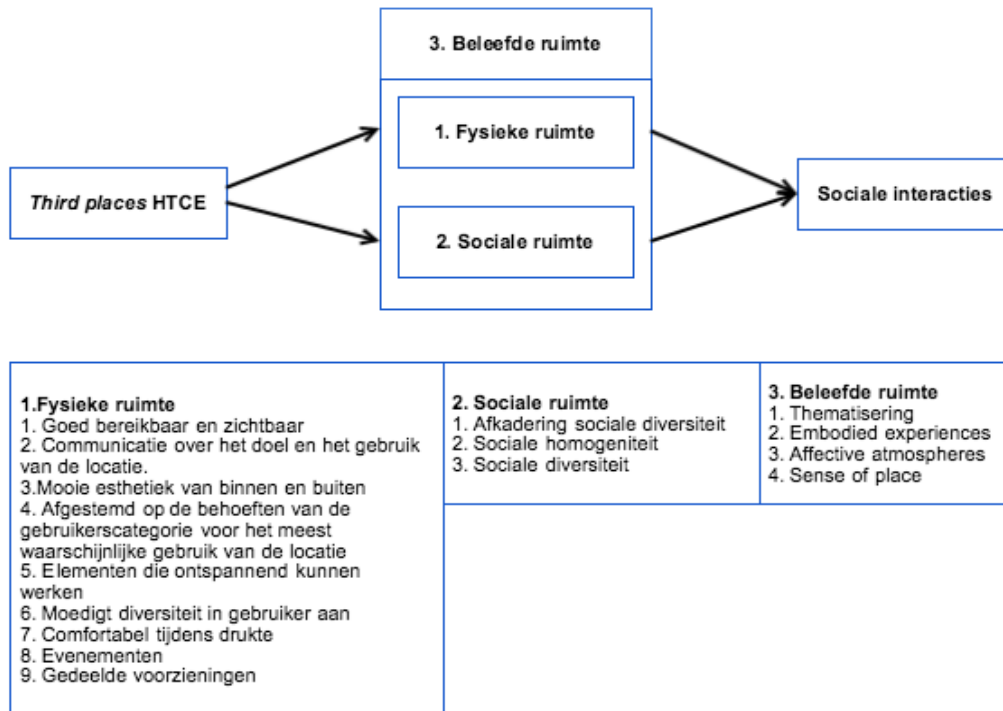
3. Beleefde ruimte

1. Fysieke ruimte

2. Sociale ruimte

*Third places* HTCE

Sociale interacties

| 1.Fysieke ruimte<br>1. Goed bereikbaar en zichtbaar<br>2. Communicatie over het doel en het gebruik van de locatie.<br>3.Mooie esthetiek van binnen en buiten<br>4. Afgestemd op de behoeften van de gebruikerscategorie voor het meest waarschijnlijke gebruik van de locatie<br>5. Elementen die ontspannend kunnen werken<br>6. Moedigt diversiteit in gebruiker aan<br>7. Comfortabel tijdens drukte<br>8. Evenementen<br>9. Gedeelde voorzieningen | 2. Sociale ruimte<br>1. Afkadering sociale diversiteit<br>2. Sociale homogeniteit<br>3. Sociale diversiteit | 3. Beleefde ruimte<br>1. Thematisering<br>2. Embodied experiences<br>3. Affective atmospheres<br>4. Sense of place |